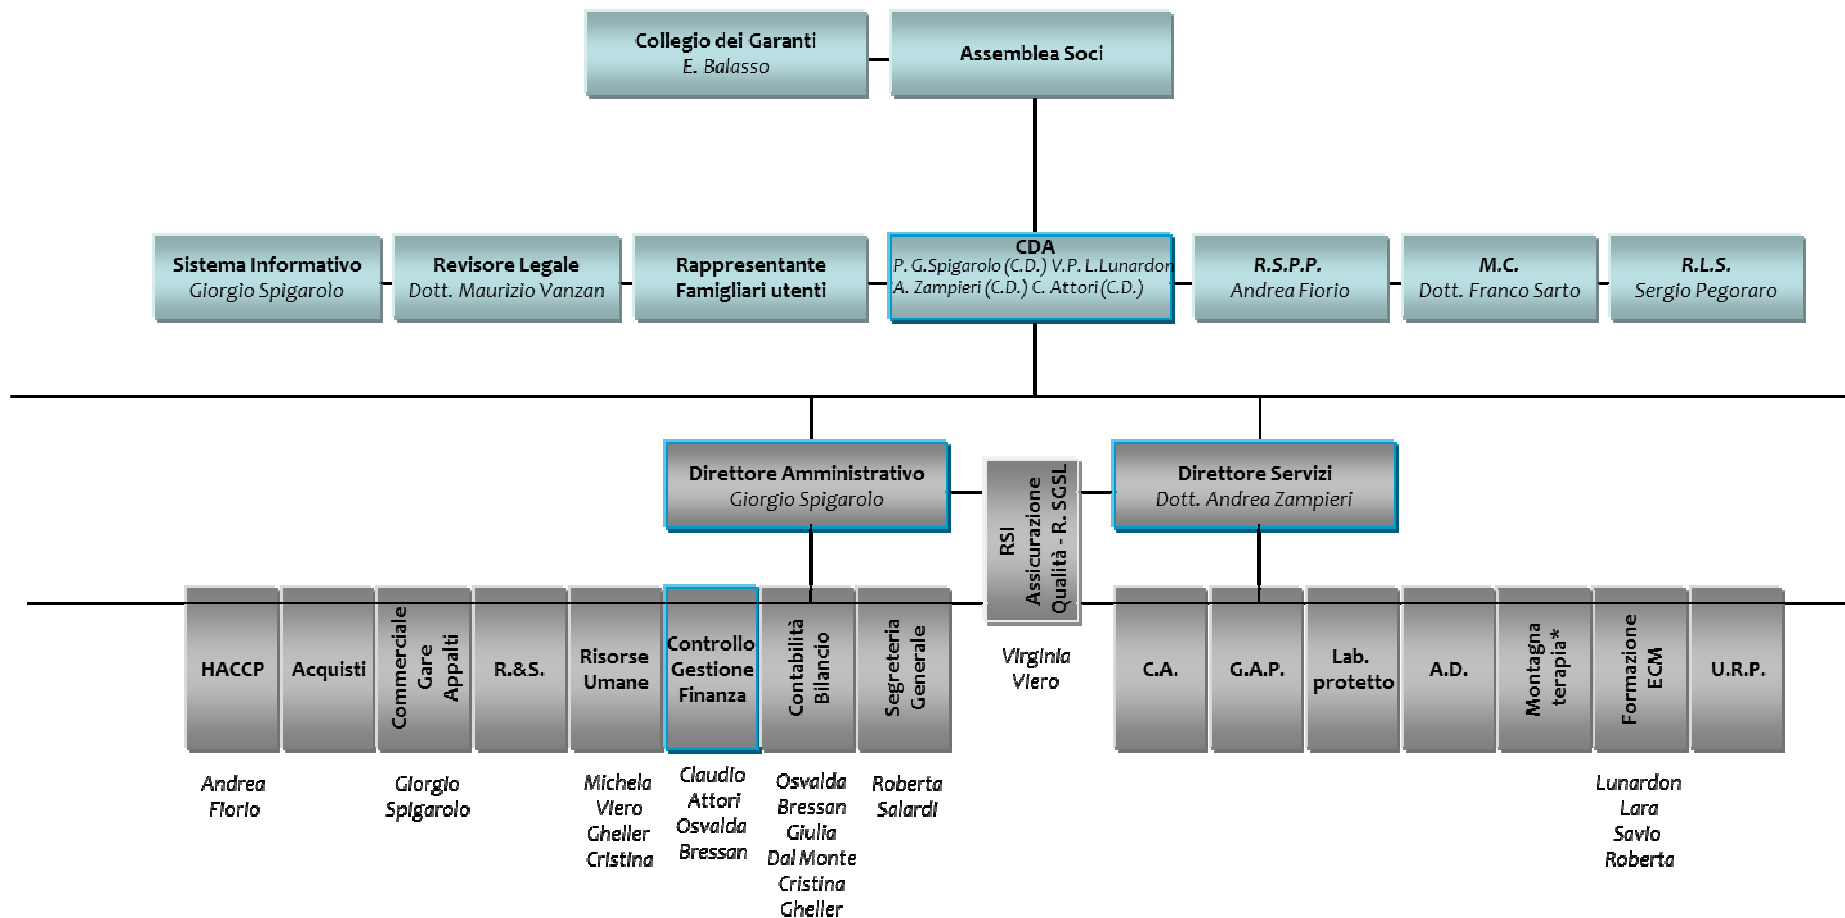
Collegio dei Garanti
E. Balasso

Assemblea Soci

Sistema Informativo
Giorgio Spigarolo

Revisore Legale
Dott. Maurizio Vanzan

Rappresentante
Famigliari utenti

CDA
P. G.Spigarolo (C.D.) V.P. L.Lunardon
A. Zampieri (C.D.) C. Attori (C.D.)

R.S.P.P.
Andrea Fiorio

M.C.
Dott. Franco Sarto

R.L.S.
Sergio Pegoraro

Direttore Amministrativo
Giorgio Spigarolo

RSI
Assicurazione
Qualità - R. SGSL

Virginia
Viero

Direttore Servizi
Dott. Andrea Zampieri

HACCP

Andrea
Fiorio

Acquisti

Commerciale
Gare
Appalti

Giorgio
Spigarolo

R.&S.

Risorse
Umane

Michela
Viero
Gheller
Cristina

Controllo
Gestione
Finanza

Claudio
Attori
Osvalda
Bressan

Contabilità
Bilancio

Osvalda
Bressan
Giulia
Dal Monte
Cristina
Gheller

Segreteria
Generale

Roberta
Salardi

C.A.

G.A.P.

Lab.
protetto

A.D.

Montagna
terapia*

Formazione
ECM

Lunardon
Lara
Savio
Roberta

U.R.P.